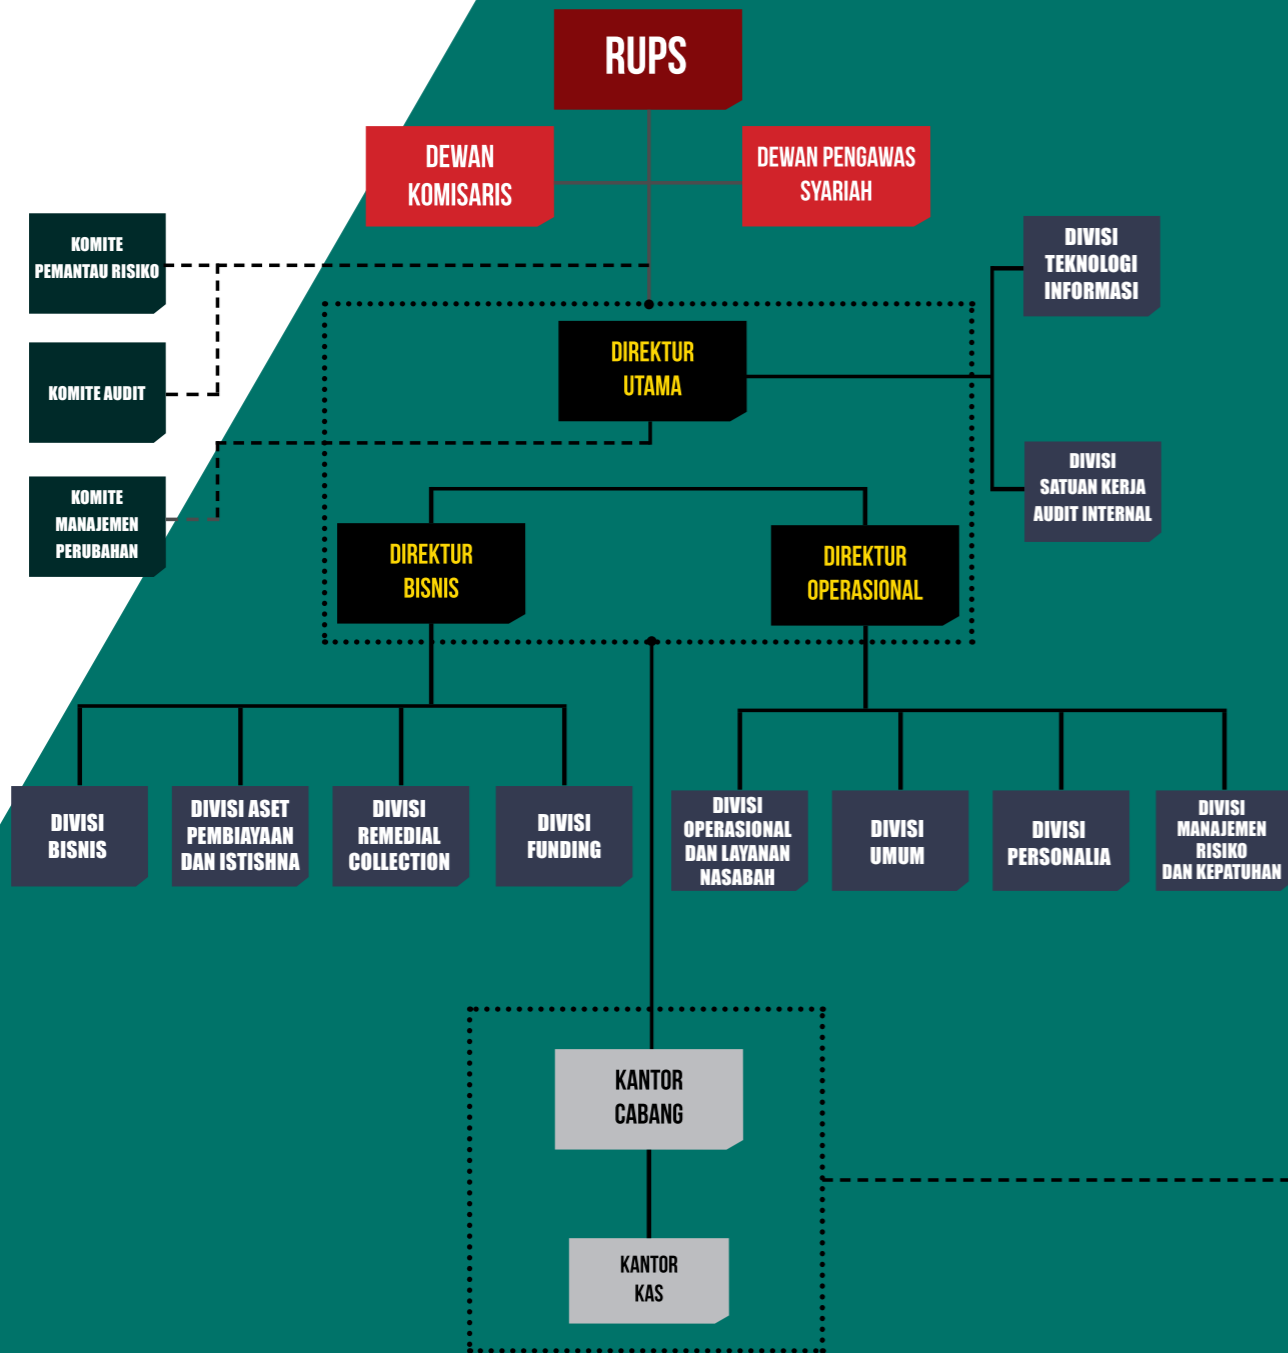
RUPS

DEWAN KOMISARIS

DEWAN PENGAWAS SYARIAH

KOMITE PEMANTAU RISIKO

KOMITE AUDIT

KOMITE MANAJEMEN PERUBAHAN

DIREKTUR UTAMA

DIVISI TEKNOLOGI INFORMASI

DIVISI SATUAN KERJA AUDIT INTERNAL

DIREKTUR BISNIS

DIREKTUR OPERASIONAL

DIVISI BISNIS

DIVISI ASET PEMBIAYAAN DAN ISTISHNA

DIVISI REMEDIAL COLLECTION

DIVISI FUNDING

DIVISI OPERASIONAL DAN LAYANAN NASABAH

DIVISI UMUM

DIVISI PERSONALIA

DIVISI MANAJEMEN RISIKO DAN KEPATUHAN

KANTOR CABANG

KANTOR KAS